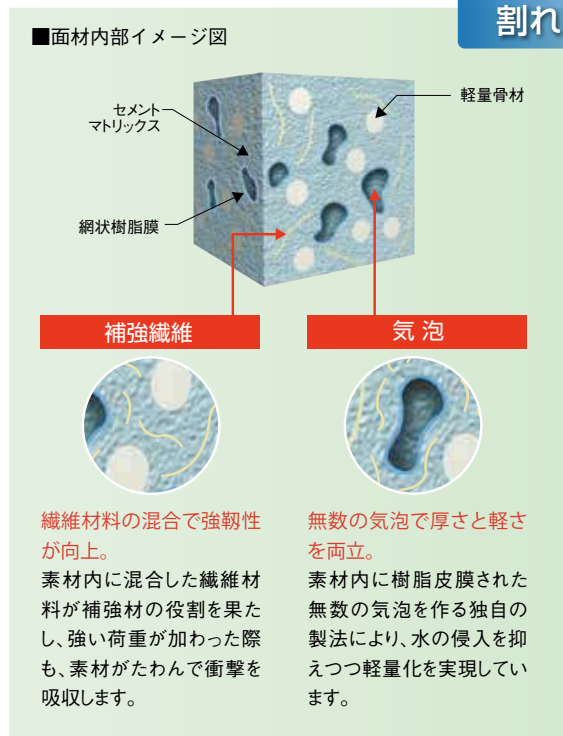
割れ

■面材内部イメージ図

セメントマトリックス

網状樹脂膜

軽量骨材

補強繊維

気泡

繊維材料の混合で強靭性が向上。

素材内に混合した繊維材料が補強材の役割を果たし、強い荷重が加わった際も、素材がたわんで衝撃を吸収します。

無数の気泡で厚さと軽さを両立。

素材内に樹脂皮膜された無数の気泡を作る独自の製法により、水の侵入を抑えつつ軽量化を実現しています。